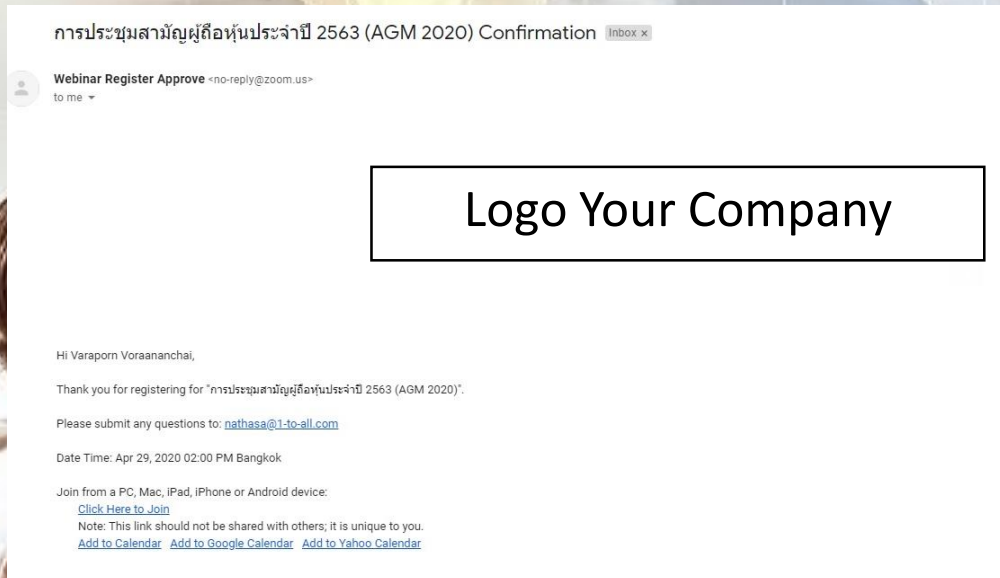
การประชุมสามัญผู้ถือหุ้นประจำปี 2563 (AGM 2020) Confirmation Inbox ×

Webinar Register Approve <no-reply@zoom.us>
to me ▾

Logo Your Company

Hi Varaporn Voraananchai,

Thank you for registering for "การประชุมสามัญผู้ถือหุ้นประจำปี 2563 (AGM 2020)".

Please submit any questions to: nathasa@1-to-all.com

Date Time: Apr 29, 2020 02:00 PM Bangkok

Join from a PC, Mac, iPad, iPhone or Android device:
Click Here to Join
Note: This link should not be shared with others; it is unique to you.
Add to Calendar Add to Google Calendar Add to Yahoo Calendar